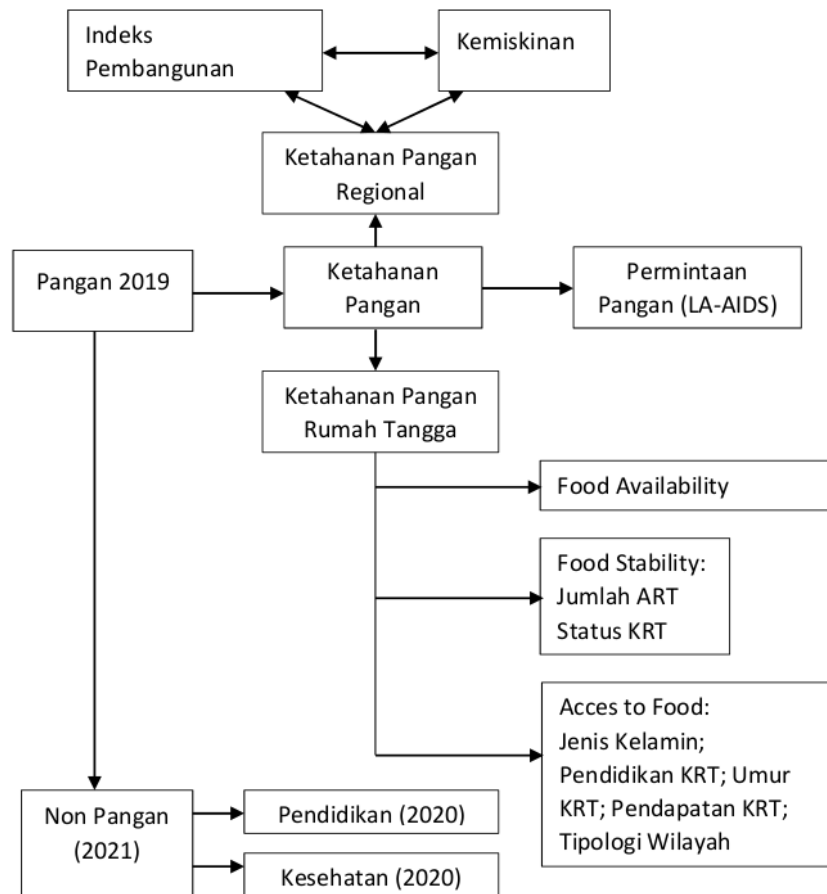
Indeks Pembangunan

Kemiskinan

Ketahanan Pangan Regional

Pangan 2019

Ketahanan Pangan

Permintaan Pangan (LA-AIDS)

Ketahanan Pangan Rumah Tangga

Food Availability

Food Stability:
Jumlah ART
Status KRT

Acces to Food:
Jenis Kelamin;
Pendidikan KRT; Umur KRT; Pendapatan KRT;
Tipologi Wilayah

Non Pangan (2021)

Pendidikan (2020)

Kesehatan (2020)